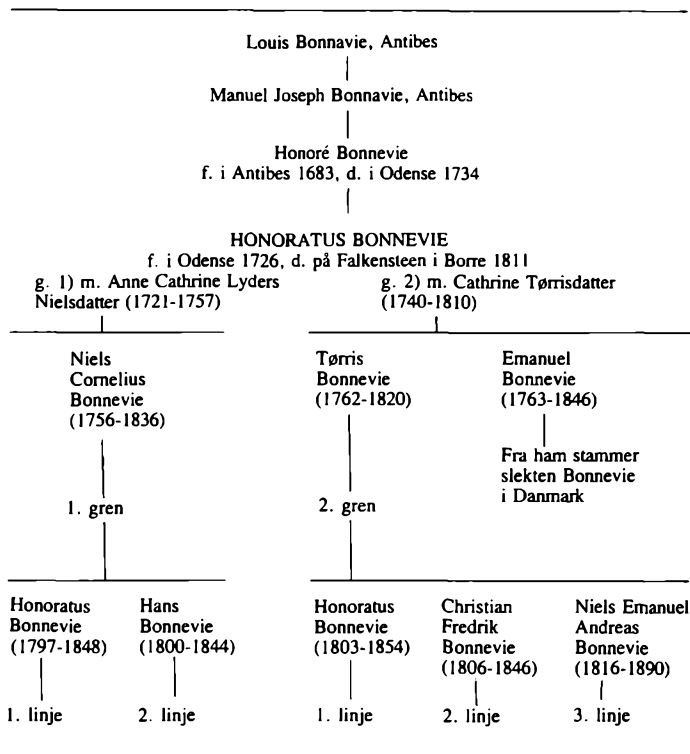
Louis Bonnavie, Antibes

Manuel Joseph Bonnavie, Antibes

Honoré Bonnevie
f. i Antibes 1683, d. i Odense 1734

HONORATUS BONNEVIE
f. i Odense 1726, d. på Falkensteen i Borre 1811

g. 1) m. Anne Cathrine Lyders Nielsdatter (1721-1757)

g. 2) m. Cathrine Tørrisdatter (1740-1810)

Niels Cornelius Bonnevie (1756-1836)

1. gren

Tørris Bonnevie (1762-1820)

2. gren

Emanuel Bonnevie (1763-1846)

Fra ham stammer slekten Bonnevie i Danmark

Honoratus Bonnevie (1797-1848)

1. linje

Hans Bonnevie (1800-1844)

2. linje

Honoratus Bonnevie (1803-1854)

1. linje

Christian Fredrik Bonnevie (1806-1846)

2. linje

Niels Emanuel Andreas Bonnevie (1816-1890)

3. linje